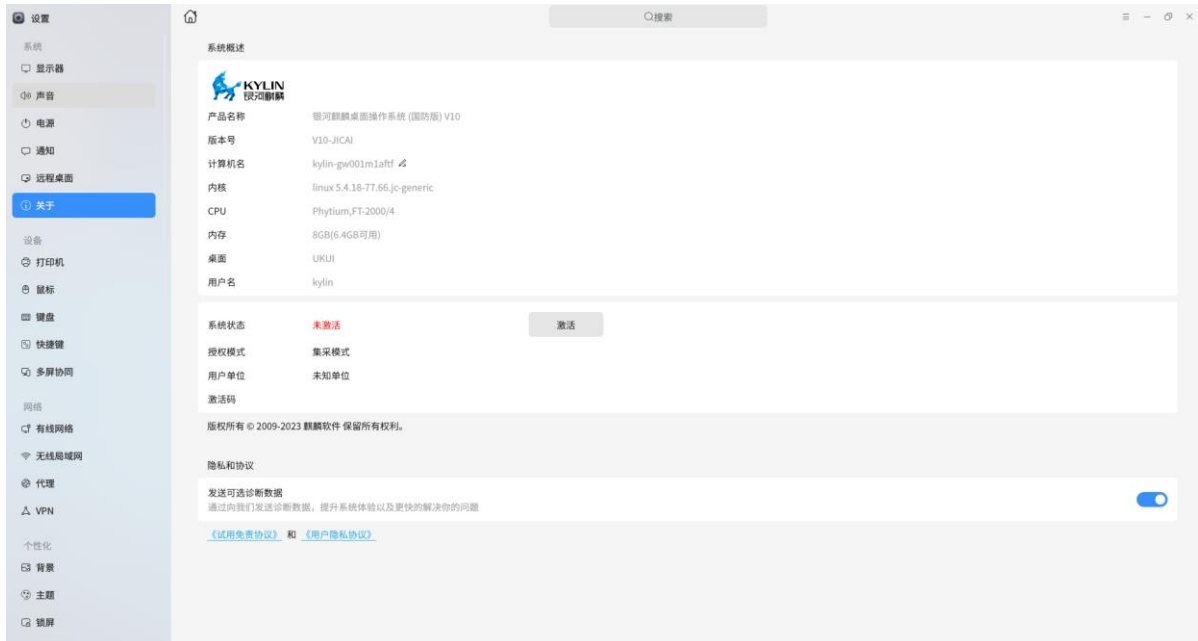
设置

系统
显示器
声音
电源
通知
远程桌面
关于

设备
打印机
鼠标
键盘
快捷键
多屏协同

网络
有线网络
无线局域网
代理
VPN

个性化
背景
主题
锁屏

搜索

系统概述

KYLIN 银河麒麟

| | |
|---|---|
| 产品名称 | 银河麒麟桌面操作系统 (国防版) V10 |
| 版本号 | V10-JICAI |
| 计算机名 | kylin-gw001m1aftf |
| 内核 | linux 5.4.18-77.66.jc-generic |
| CPU | Phytium,FT-2000/4 |
| 内存 | 8GB(6.4GB可用) |
| 桌面 | UKUI |
| 用户名 | kylin |

系统状态 未激活 激活
授权模式 集采模式
用户单位 未知单位
激活码

版权所有 © 2009-2023 麒麟软件 保留所有权利。

隐私和协议

发送可选诊断数据
通过向我们发送诊断数据，提升系统体验以及更快的解决你的问题

《试用免责协议》 和 《用户隐私协议》